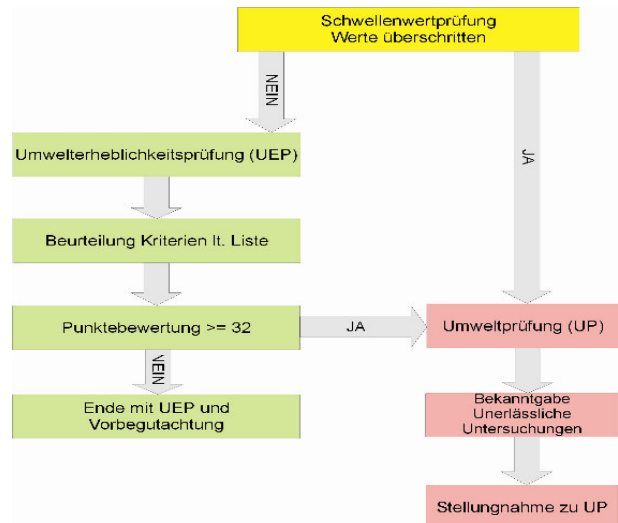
Schwellenwertprüfung
Werte überschritten

NEIN

JA

Umwelterheblichkeitsprüfung (UEP)

Beurteilung Kriterien lt. Liste

Punktebewertung >= 32

JA

Umweltprüfung (UP)

NEIN

Ende mit UEP und Vorbegutachtung

Bekanntgabe Unerlässliche Untersuchungen

Stellungnahme zu UP